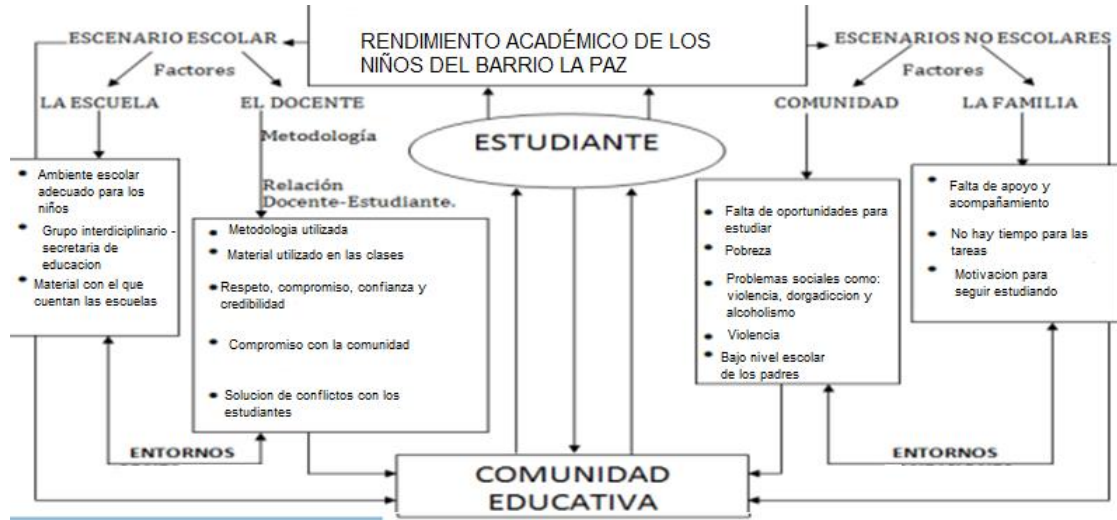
ESCENARIO ESCOLAR

RENDIMIENTO ACADÉMICO DE LOS NIÑOS DEL BARRIO LA PAZ

ESCENARIOS NO ESCOLARES

Factores

LA ESCUELA

EL DOCENTE

Metodología

ESTUDIANTE

Factores

COMUNIDAD

LA FAMILIA

- Ambiente escolar adecuado para los niños
- Grupo interdiciplinario - secretaria de educacion
- Material con el que cuentan las escuelas

Relación Docente-Estudiante.

- Metodologia utilizada
- Material utilizado en las clases
- Respeto, compromiso, confianza y credibilidad
- Compromiso con la comunidad
- Solucion de conflictos con los estudiantes

- Falta de oportunidades para estudiar
- Pobreza
- Problemas sociales como: violencia, dorgadiccion y alcoholismo
- Violencia
- Bajo nivel escolar de los padres

- Falta de apoyo y acompañamiento
- No hay tiempo para las tareas
- Motivacion para seguir estudiando

ENTORNOS

ENTORNOS

COMUNIDAD EDUCATIVA